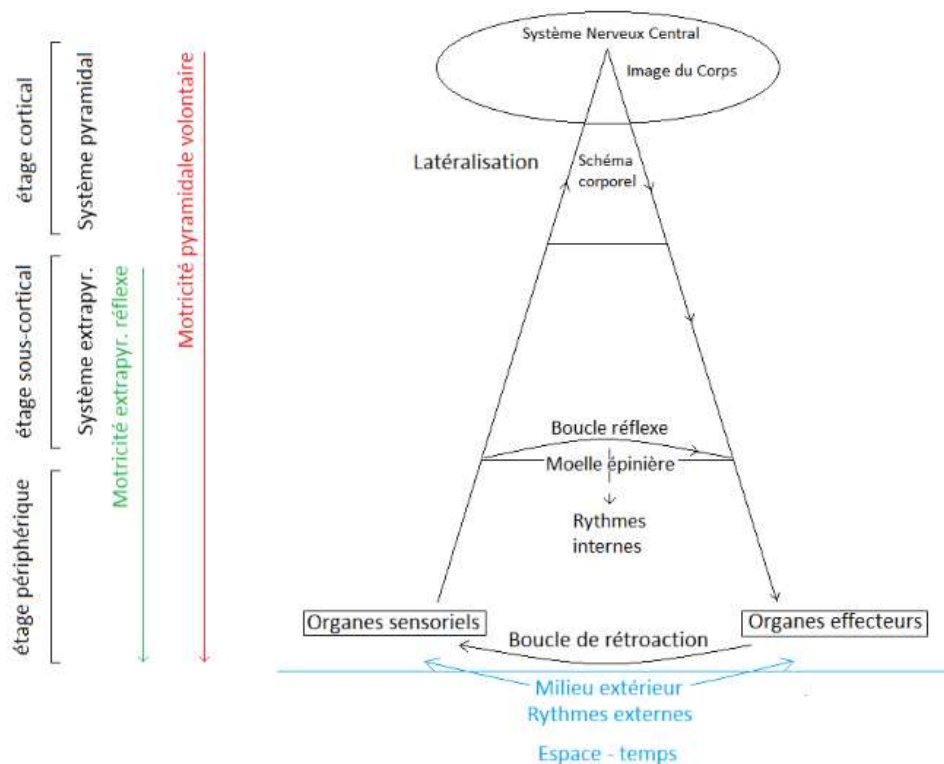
étage cortical

Système pyramidal

étage sous-cortical

Système extrapyr.

étage périphérique

Motricité extrapyr. réflexe

Motricité pyramidale volontaire

Système Nerveux Central

Image du Corps

Latéralisation

Schéma corporel

Boucle réflexe

Moelle épinière

Rythmes internes

Organes sensoriels

Organes effecteurs

Boucle de rétroaction

Milieu extérieur

Rythmes externes

Espace - temps